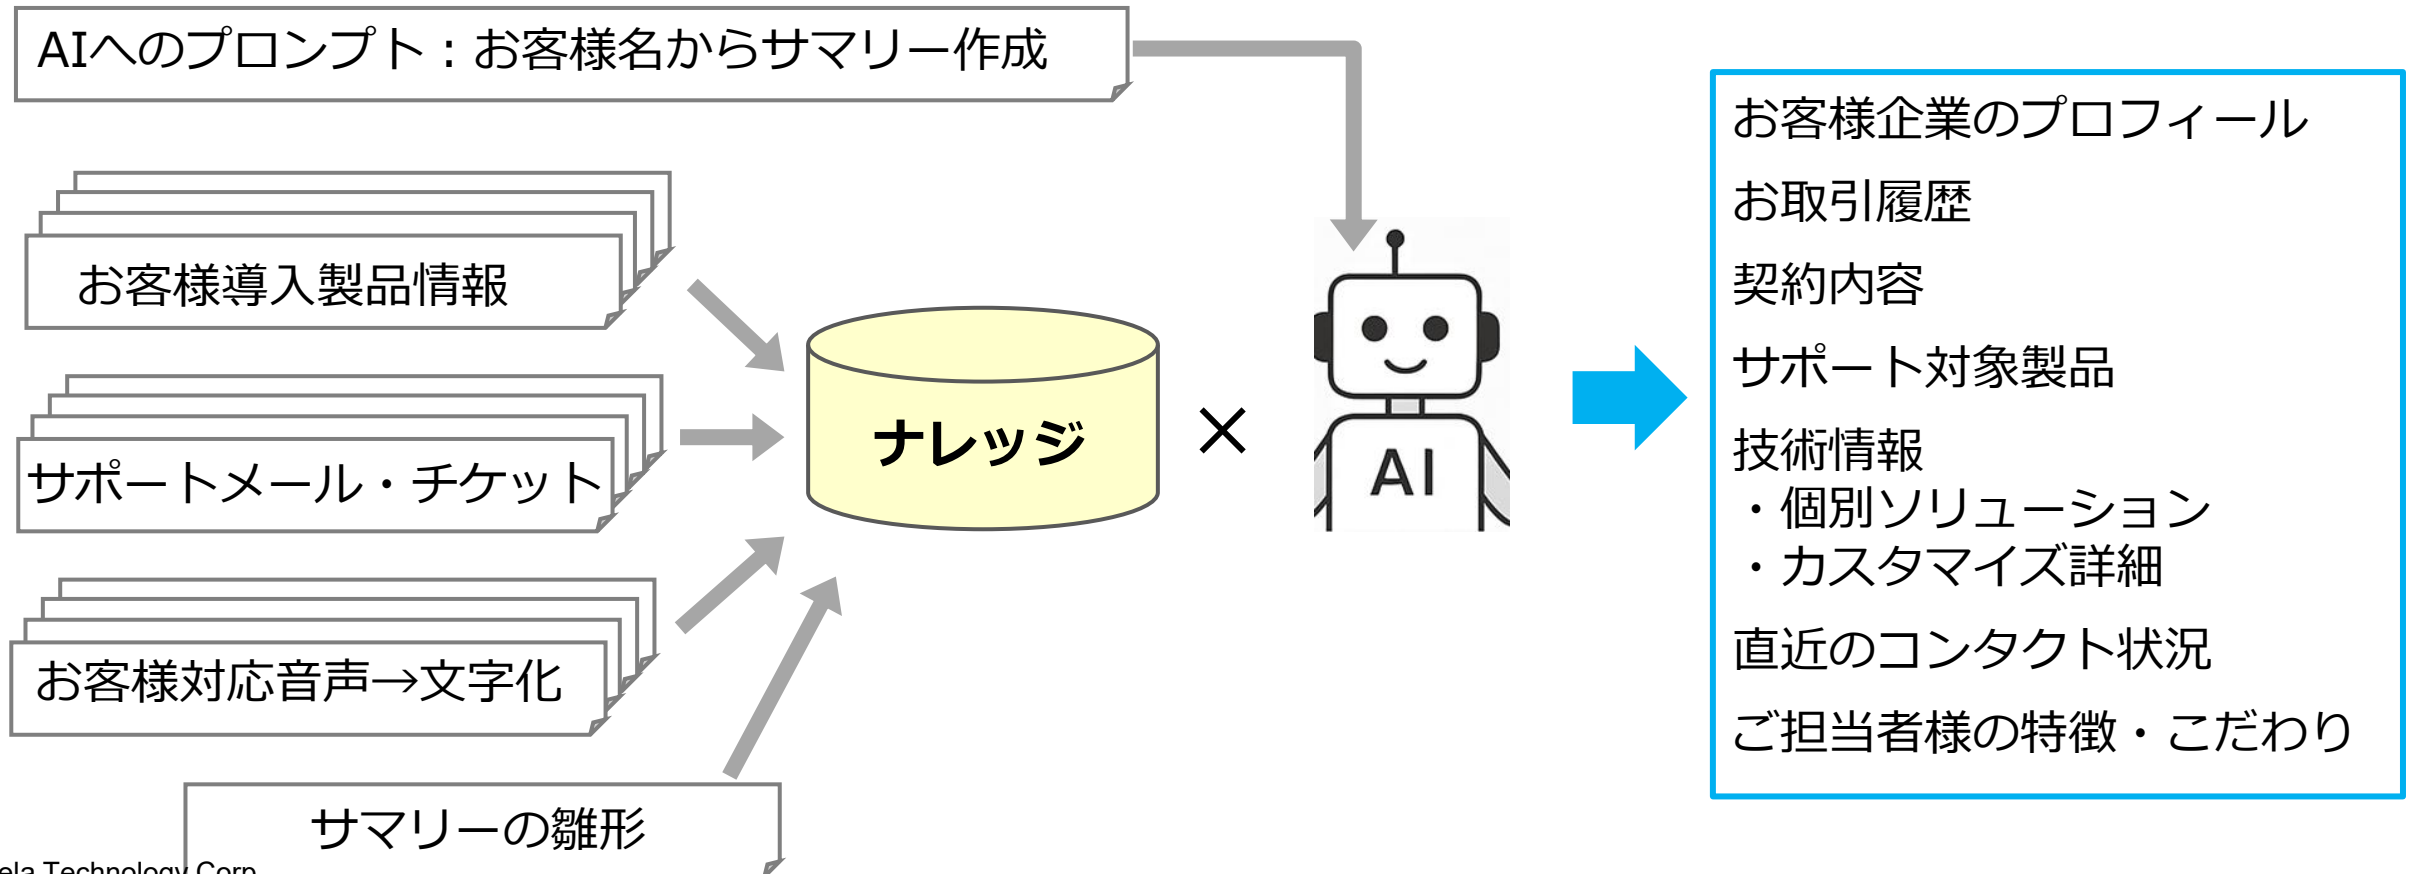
AIへのプロンプト：お客様名からサマリー作成

お客様導入製品情報

サポートメール・チケット

お客様対応音声→文字化

サマリーの雛形

ナレッジ

×

AI

お客様企業のプロフィール

お取引履歴

契約内容

サポート対象製品

技術情報
・個別ソリューション
・カスタマイズ詳細

直近のコンタクト状況

ご担当者様の特徴・こだわり

ela Technology Corp